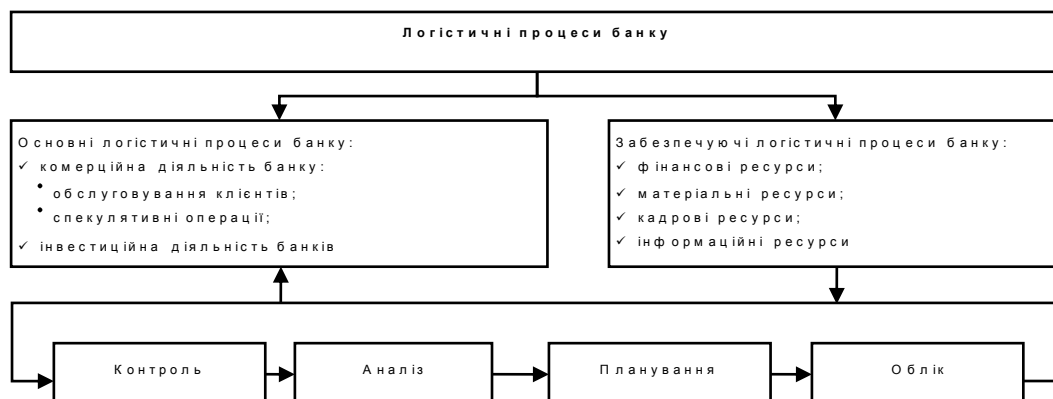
Логістичні процеси банку

Основні логістичні процеси банку:
✓ комерційна діяльність банку:
• обслуговування клієнтів;
• спекулятивні операції;
✓ інвестиційна діяльність банків

Забезпечуючі логістичні процеси банку:
✓ фінансові ресурси;
✓ матеріальні ресурси;
✓ кадрові ресурси;
✓ інформаційні ресурси

Контроль

Аналіз

Планування

Облік